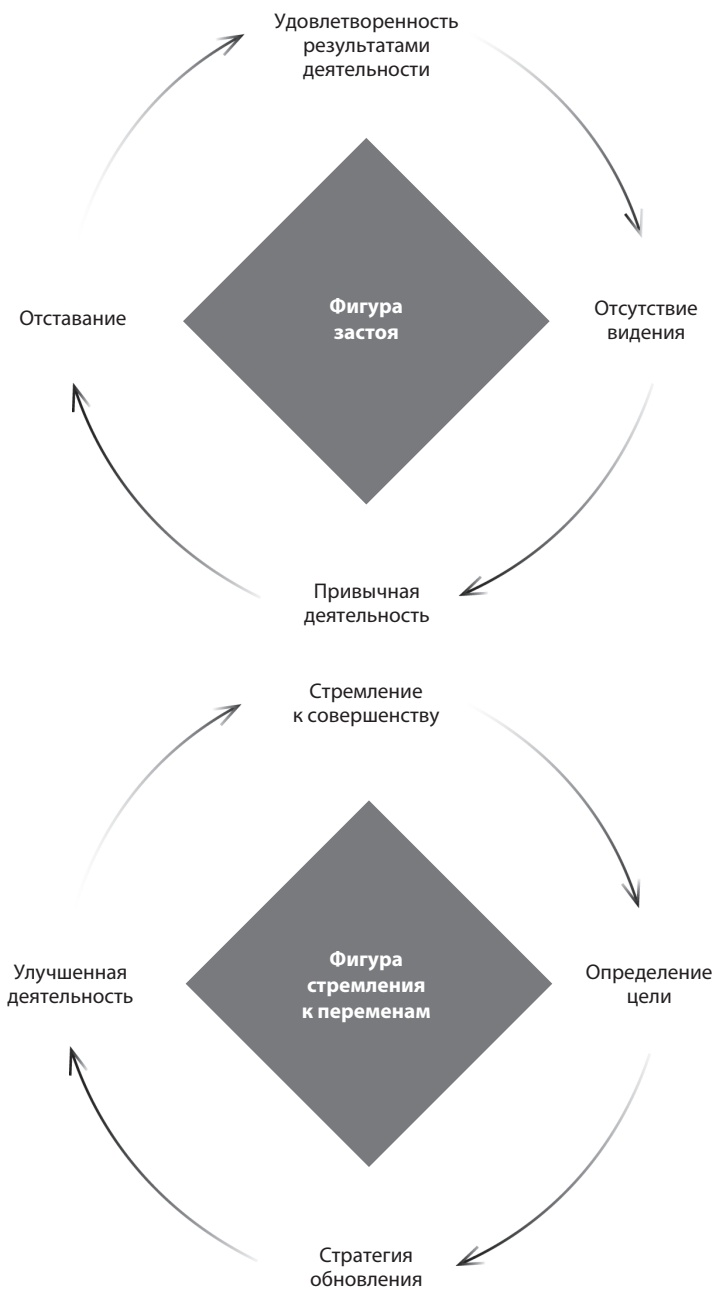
Удовлетворенность результатами деятельности

Отставание

Фигура застоя

Отсутствие видения

Привычная деятельность

Стремление к совершенству

Улучшенная деятельность

Фигура стремления к переменам

Определение цели

Стратегия обновления